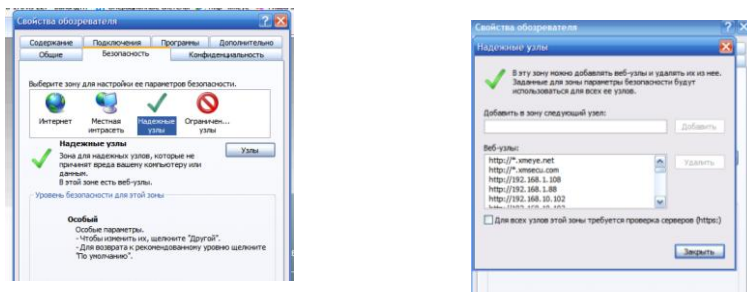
Свойства обозревателя

Содержание | Подключения | Программы | Дополнительно
Общие | Безопасность | Конфиденциальность

Выберите зону для настройки ее параметров безопасности.

Интернет
Местная интрасеть
Надежные узлы
Ограничен... узлы

Надежные узлы
Зона для надежных узлов, которые не причинят вреда вашему компьютеру или данным.
В этой зоне есть веб-узлы.

Узлы

Уровень безопасности для этой зоны

Особый
Особые параметры.
- Чтобы изменить их, щелкните "Другой".
- Для возврата к рекомендованному уровню щелкните "По умолчанию".

Свойства обозревателя

Надежные узлы

В эту зону можно добавлять веб-узлы и удалять их из нее. Заданные для зоны параметры безопасности будут использоваться для всех ее узлов.

Добавить в зону следующий узел:

Добавить

Веб-узлы:
http://*.xmeye.net
http://*.xmsecu.com
http://192.168.1.108
http://192.168.1.88
http://192.168.10.102
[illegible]

Удалить

Для всех узлов этой зоны требуется проверка серверов (https:)

Закрыть